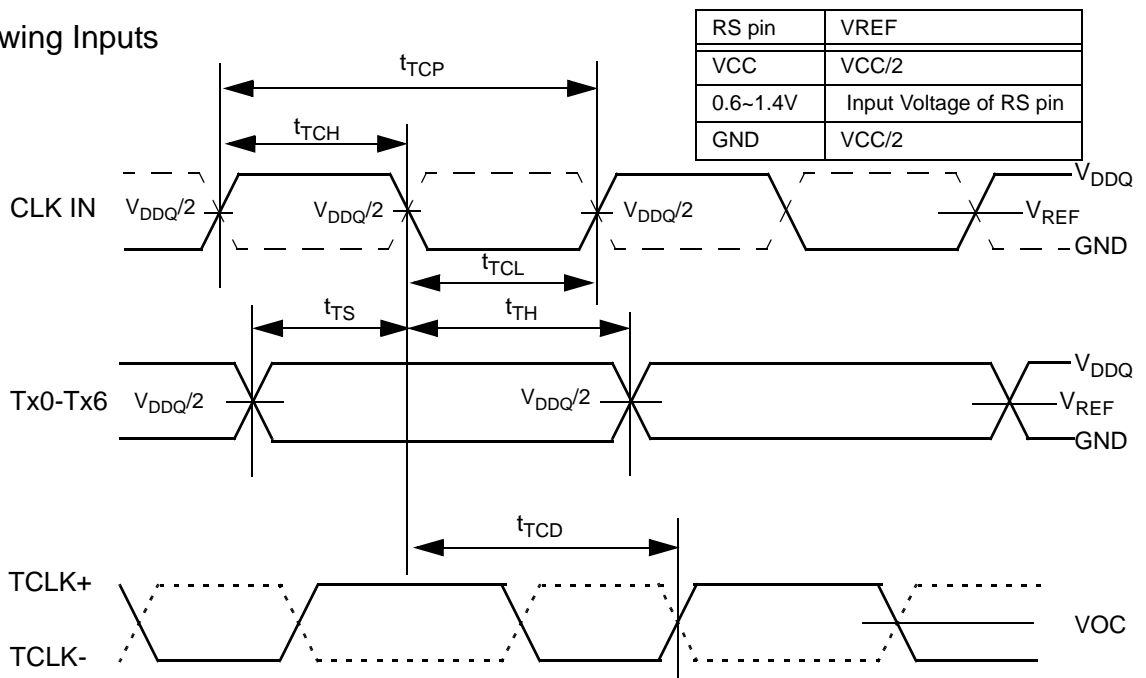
wing Inputs

| RS pin | VREF |
|---|---|
| VCC | VCC/2 |
| 0.6~1.4V | Input Voltage of RS pin |
| GND | VCC/2 |

$t_{TCP}$

$t_{TCH}$

CLK IN $V_{DDQ}/2$ $V_{DDQ}/2$ $V_{DDQ}/2$ $V_{DDQ}$ $V_{REF}$ GND

$t_{TCL}$

$t_{TS}$ $t_{TH}$

Tx0-Tx6 $V_{DDQ}/2$ $V_{DDQ}/2$ $V_{DDQ}$ $V_{REF}$ GND

$t_{TCD}$

TCLK+

TCLK-

VOC